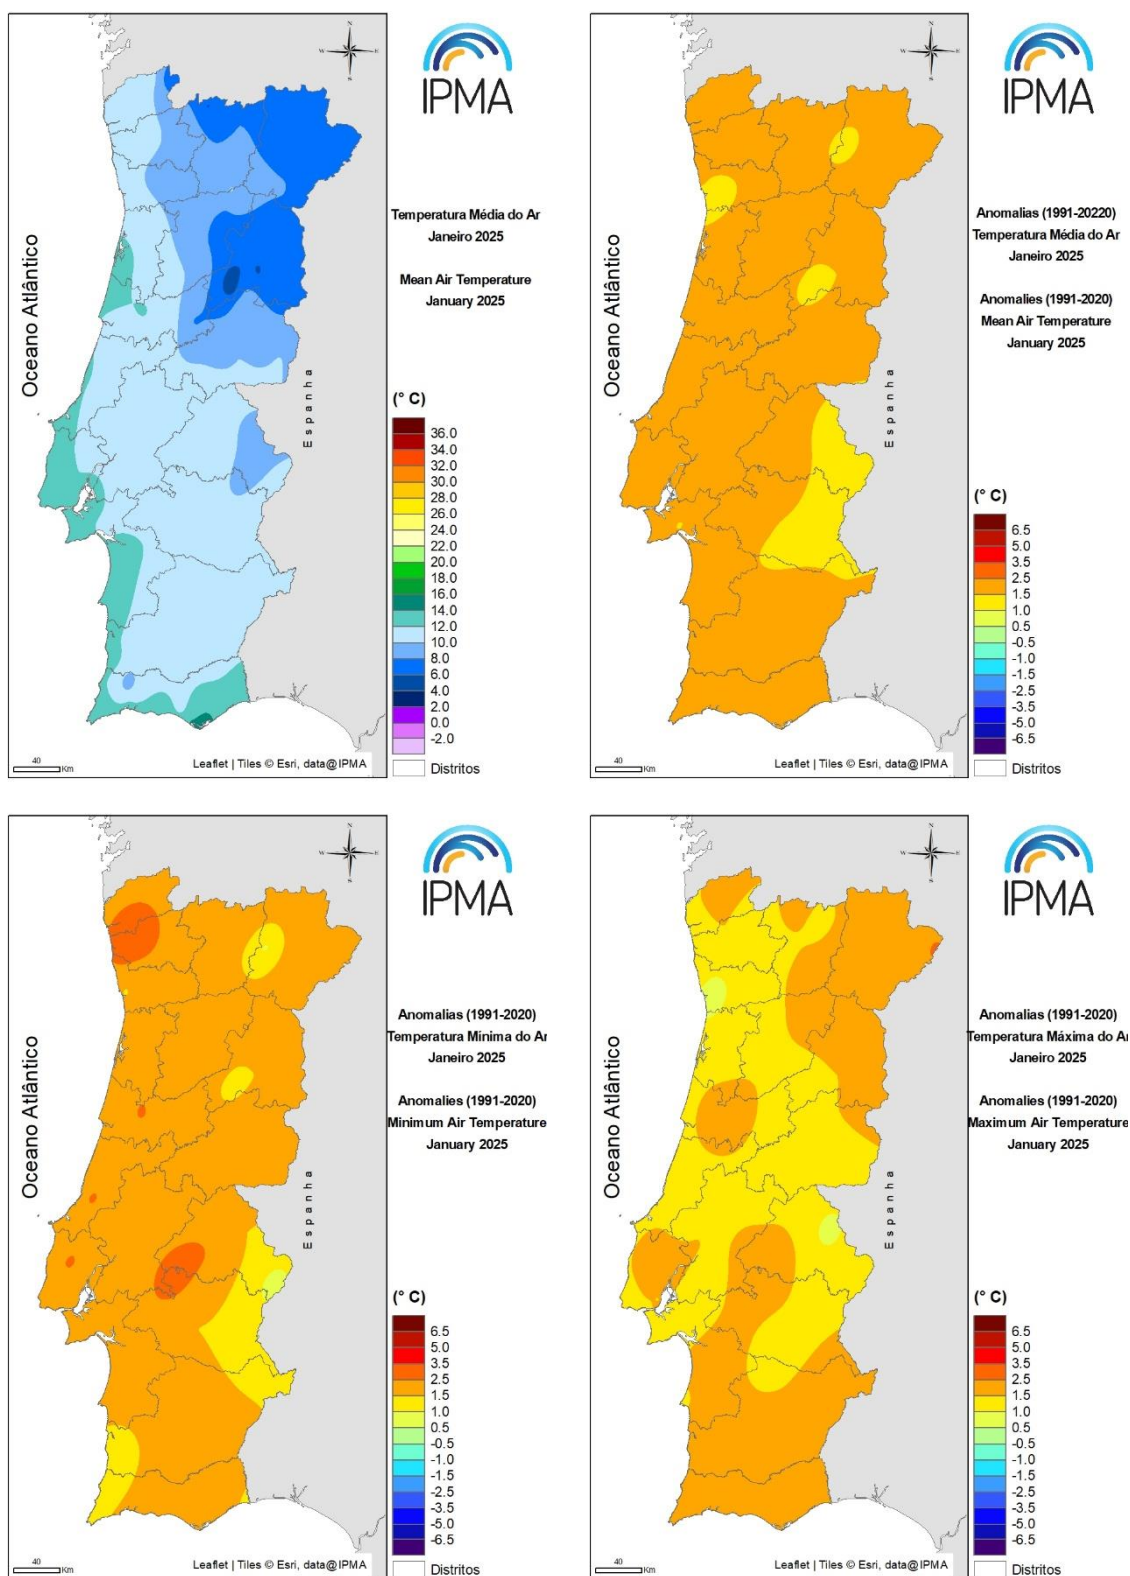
Oceano Atlântico

Espanha

IPMA

Temperatura Média do Ar
Janeiro 2025

Mean Air Temperature
January 2025

(° C)
36.0
34.0
32.0
30.0
28.0
26.0
24.0
22.0
20.0
18.0
16.0
14.0
12.0
10.0
8.0
6.0
4.0
2.0
0.0
-2.0

Distritos

40 Km

Leaflet | Tiles © Esri, data@IPMA

Oceano Atlântico

Espanha

IPMA

Anomalias (1991-20220)
Temperatura Média do Ar
Janeiro 2025

Anomalies (1991-2020)
Mean Air Temperature
January 2025

(° C)
6.5
5.0
3.5
2.5
1.5
1.0
0.5
-0.5
-1.0
-1.5
-2.5
-3.5
-5.0
-6.5

Distritos

40 Km

Leaflet | Tiles © Esri, data@IPMA

Oceano Atlântico

Espanha

IPMA

Anomalias (1991-2020)
Temperatura Mínima do Ar
Janeiro 2025

Anomalies (1991-2020)
Minimum Air Temperature
January 2025

(° C)
6.5
5.0
3.5
2.5
1.5
1.0
0.5
-0.5
-1.0
-1.5
-2.5
-3.5
-5.0
-6.5

Distritos

40 Km

Leaflet | Tiles © Esri, data@IPMA

Oceano Atlântico

Espanha

IPMA

Anomalias (1991-2020)
Temperatura Máxima do Ar
Janeiro 2025

Anomalies (1991-2020)
Maximum Air Temperature
January 2025

(° C)
6.5
5.0
3.5
2.5
1.5
1.0
0.5
-0.5
-1.0
-1.5
-2.5
-3.5
-5.0
-6.5

Distritos

40 Km

Leaflet | Tiles © Esri, data@IPMA